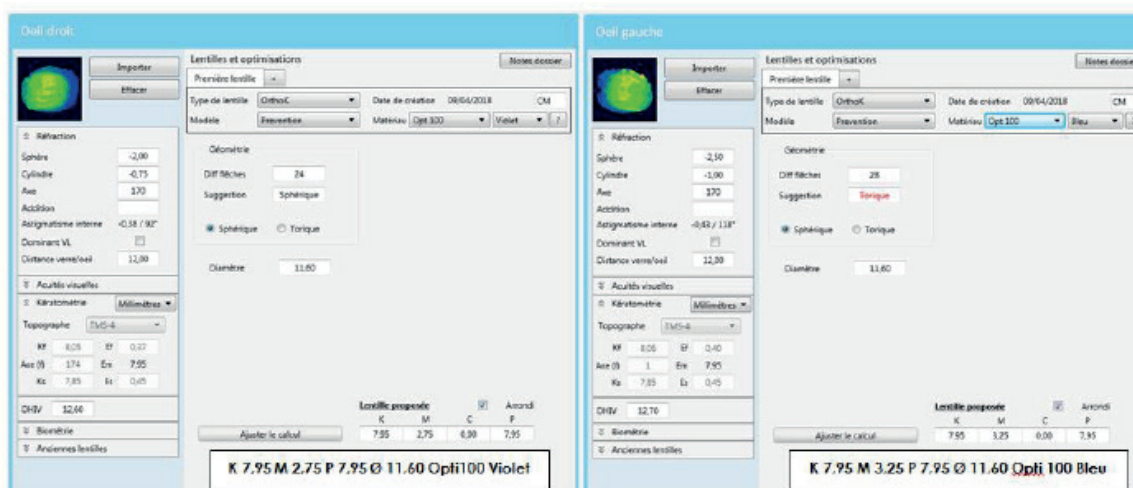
Oeil droit

Importer
Effacer

Réfraction
Sphère -2,00
Cylindre -0,75
Axe 170
Addition
Astigmatisme interne -0,58 / 90°
Dominant VL
Distance verre/oeil 12,00

Acuités visuelles
Kératométrie Millimètres
Topographe TMS-4
Kf 8,05 Ef 0,37
Axe (f) 174 Em 7,95
Kc 7,85 Ec 0,45

DHIV 12,60
Biométrie
Anciennes lentilles

Lentilles et optimisations
Première lentille +
Notes dossier
Type de lentille OrthoK
Date de création 09/04/2018
CM
Modèle Prevention
Matériau Opt 100
Violet
?

Géométrie
Diff flèches 24
Suggestion Sphérique
Sphérique
Torique

Diamètre 11,60

Lentille proposée
Arrondi
| K | M | C | P |
|---|---|---|---|
| 7,95 | 2,75 | 0,00 | 7,95 |

Ajuster le calcul

K 7,95 M 2,75 P 7,95 Ø 11,60 Opti100 Violet

Oeil gauche

Importer
Effacer

Réfraction
Sphère -2,50
Cylindre -1,00
Axe 170
Addition
Astigmatisme interne -0,63 / 118°
Dominant VL
Distance verre/oeil 12,00

Acuités visuelles
Kératométrie Millimètres
Topographe TMS-4
Kf 8,05 Ef 0,40
Axe (f) 1 Em 7,95
Kc 7,85 Ec 0,45

DHIV 12,70
Biométrie
Anciennes lentilles

Lentilles et optimisations
Première lentille +
Notes dossier
Type de lentille OrthoK
Date de création 09/04/2018
CM
Modèle Prevention
Matériau Opt 100
Bleu

Géométrie
Diff flèches 28
Suggestion Torique
Sphérique
Torique

Diamètre 11,60

Lentille proposée
Arrondi
| K | M | C | P |
|---|---|---|---|
| 7,95 | 3,25 | 0,00 | 7,95 |

Ajuster le calcul

K 7,95 M 3,25 P 7,95 Ø 11,60 Opti 100 Bleu